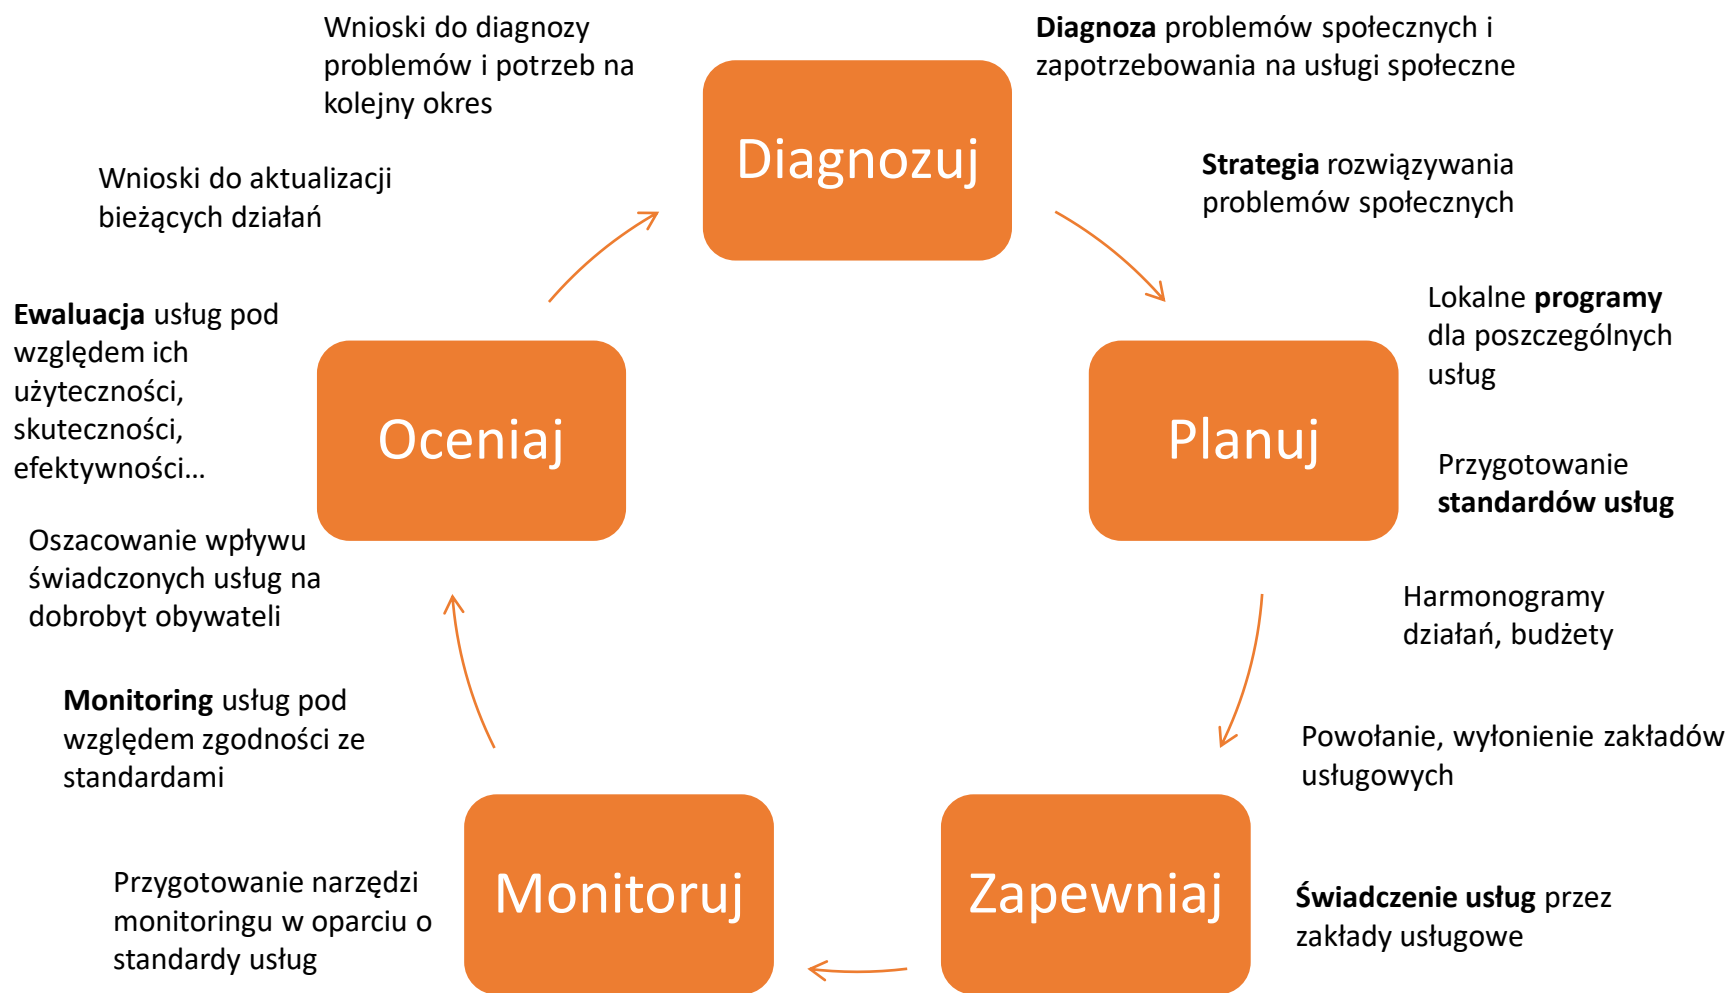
Diagnozuj

Diagnoza problemów społecznych i zapotrzebowania na usługi społeczne

Strategia rozwiązywania problemów społecznych

Planuj

Lokalne programy dla poszczególnych usług

Przygotowanie standardów usług

Harmonogramy działań, budżety

Powołanie, wyłonienie zakładów usługowych

Zapewniaj

Świadczenie usług przez zakłady usługowe

Monitoruj

Przygotowanie narzędzi monitoringu w oparciu o standardy usług

Monitoring usług pod względem zgodności ze standardami

Oceniaj

Oszacowanie wpływu świadczonych usług na dobrobyt obywateli

Ewaluacja usług pod względem ich użyteczności, skuteczności, efektywności…

Wnioski do aktualizacji bieżących działań

Wnioski do diagnozy problemów i potrzeb na kolejny okres